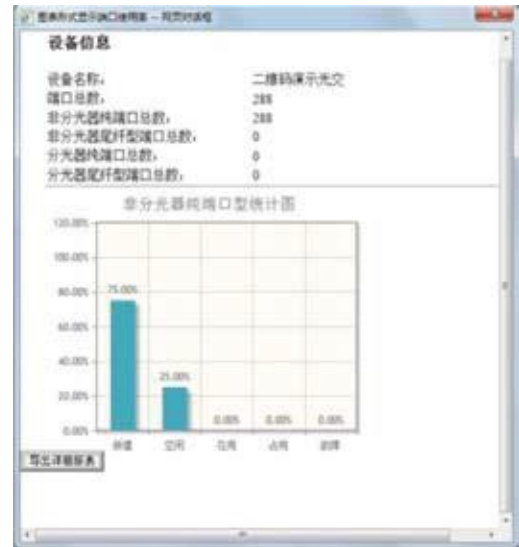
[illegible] — 网页对话框

设备信息

设备名称： 二维码演示光交
端口总数： 288
非分光器纯端口总数： 288
非分光器尾纤型端口总数： 0
分光器纯端口总数： 0
分光器尾纤型端口总数： 0

非分光器纯端口型统计图

120.00%
100.00%
80.00%
60.00%
40.00%
20.00%
0.00%

75.00%
25.00%
0.00%
0.00%
0.00%

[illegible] 空闲 在用 占用 故障

导出详细报表